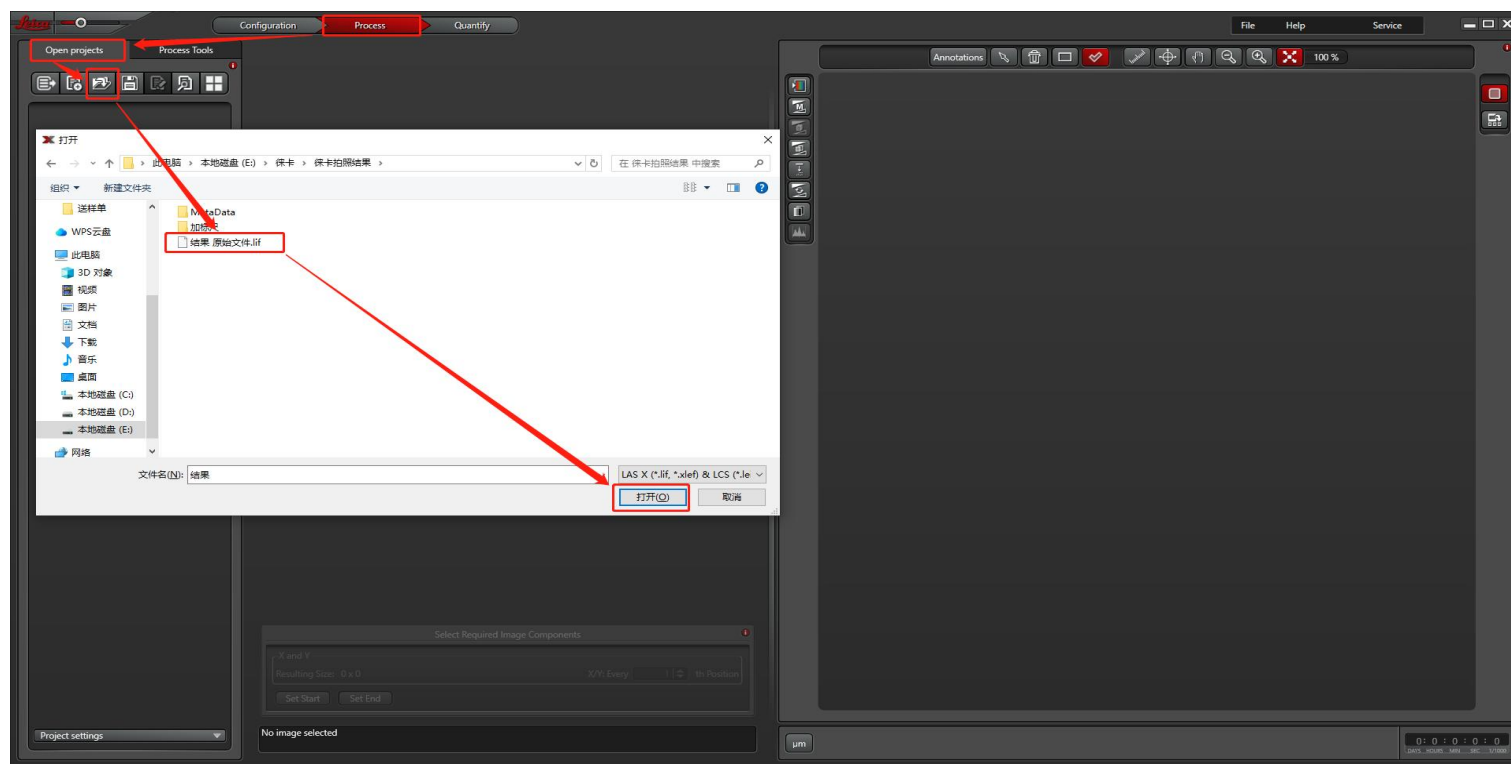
Leica

Configuration Process Quantify

File Help Service

Open projects Process Tools

Annotations 100 %

打开

← → ↑ 此电脑 › 本地磁盘 (E:) › 徕卡 › 徕卡拍照结果 ›

在 徕卡拍照结果 中搜索

组织 ▾ 新建文件夹

送样单
WPS云盘
此电脑
3D 对象
视频
图片
文档
下载
音乐
桌面
本地磁盘 (C:)
本地磁盘 (D:)
本地磁盘 (E:)
网络

MetaData
加标尺
结果 原始文件.lif

文件名(N): 结果

LAS X (*.lif, *.xlef) & LCS (*.le

打开(O) 取消

Select Required Image Components

X and Y

Resulting Size: 0 x 0

X/Y: Every th Position

Set Start Set End

Project settings

No image selected

μm

0 : 0 : 0 : 0 : 0
DAYS HOURS MIN SEC 1/1000